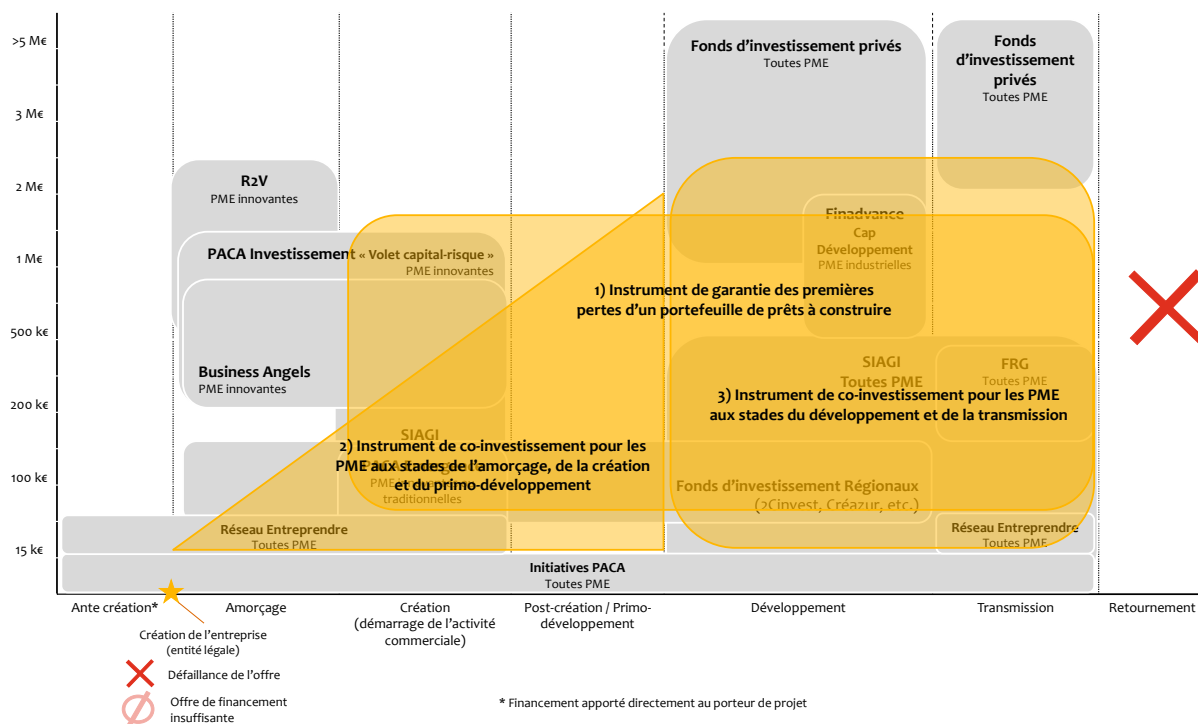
>5 M€
3 M€
2 M€
1 M€
500 k€
200 k€
100 k€
15 k€

Fonds d'investissement privés
Toutes PME

Fonds d'investissement privés
Toutes PME

R2V
PME innovantes

PACA Investissement « Volet capital-risque »
PME innovantes

Business Angels
PME innovantes

Finadvance
Cap Développement
PME industrielles

1) Instrument de garantie des premières pertes d'un portefeuille de prêts à construire

SIAGI
Toutes PME

FRG
Toutes PME

3) Instrument de co-investissement pour les PME aux stades du développement et de la transmission

SIAGI

2) Instrument de co-investissement pour les PME aux stades de l'amorçage, de la création et du primo-développement

PME traditionnelles

Fonds d'investissement Régionaux
(2Cinvest, Créazur, etc.)

Réseau Entreprendre
Toutes PME

Réseau Entreprendre
Toutes PME

Initiatives PACA
Toutes PME

Ante création*
Amorçage
Création (démarrage de l'activité commerciale)
Post-création / Primo-développement
Développement
Transmission
Retournement

Création de l'entreprise (entité légale)
Défaillance de l'offre
Offre de financement insuffisante

* Financement apporté directement au porteur de projet